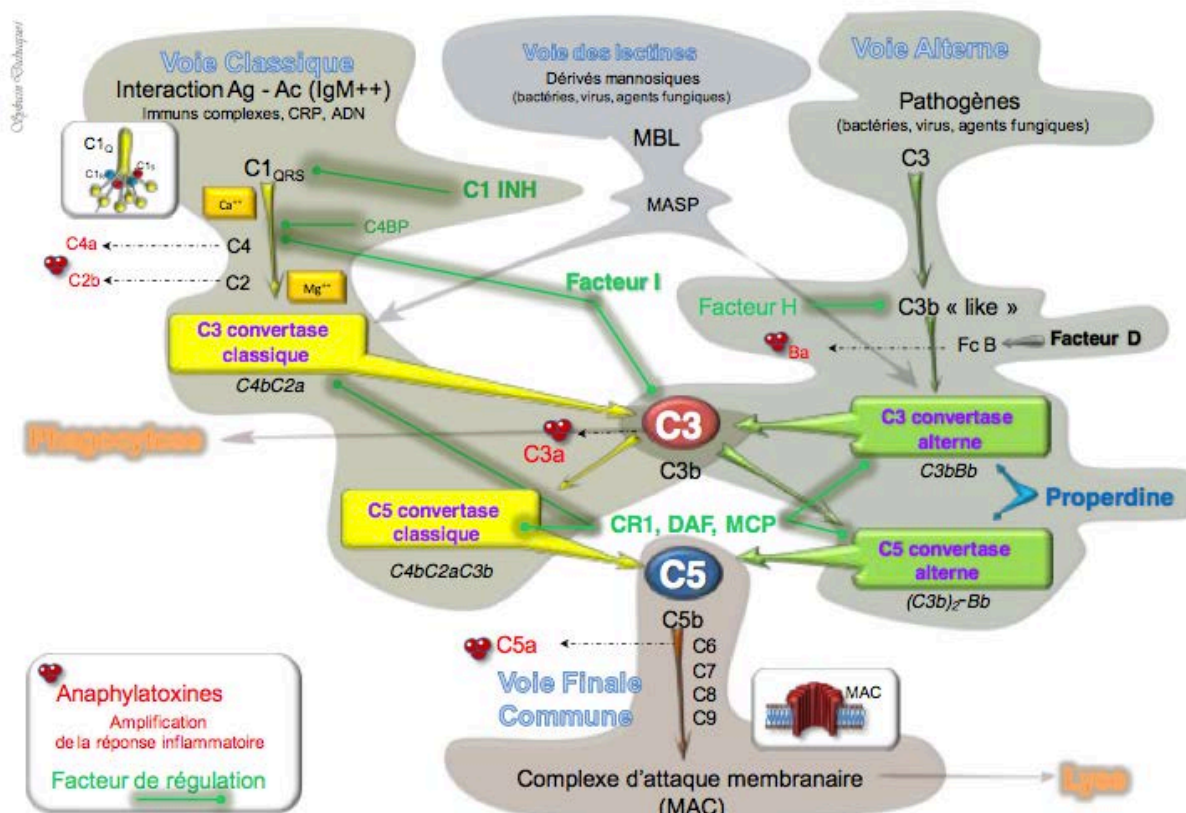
Sylvain Dubuquoy

Voie Classique
Interaction Ag - Ac (IgM++)
Immuns complexes, CRP, ADN

Voie des lectines
Dérivés mannosiques
(bactéries, virus, agents fungiques)

Voie Alterne
Pathogènes
(bactéries, virus, agents fungiques)

$C1_Q$
$C1_R$
$C1_S$

$C1_{QRS}$
C1 INH
$Ca^{++}$
C4BP
C4a
C4
C2b
C2
$Mg^{++}$

MBL
MASP

C3

Facteur I
Facteur H
C3b « like »
Ba
Fc B
Facteur D

C3 convertase classique
C4bC2a

Phagocytose
C3a
C3
C3b

C3 convertase alterne
C3bBb
Properdine

C5 convertase classique
C4bC2aC3b
CR1, DAF, MCP
C5 convertase alterne
$(C3b)_2$-Bb

C5
C5b
C5a
C6
C7
C8
C9
Voie Finale Commune
MAC

Anaphylatoxines
Amplification de la réponse inflammatoire
Facteur de régulation

Complexe d'attaque membranaire (MAC)
Lyse